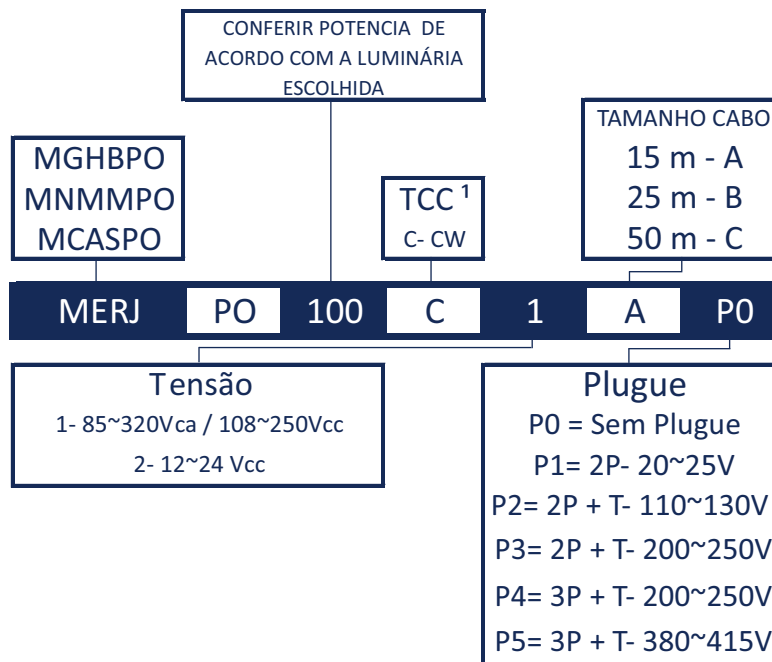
CONFERIR POTENCIA DE ACORDO COM A LUMINÁRIA ESCOLHIDA

MGHBPO
MNMMPO
MCASPO

TCC ¹
C- CW

TAMANHO CABO
15 m - A
25 m - B
50 m - C

| MERJ | PO | 100 | C | 1 | A | P0 |
|---|---|---|---|---|---|---|

Tensão
1- 85~320Vca / 108~250Vcc
2- 12~24 Vcc

Plugue
P0 = Sem Plugue
P1= 2P- 20~25V
P2= 2P + T- 110~130V
P3= 2P + T- 200~250V
P4= 3P + T- 200~250V
P5= 3P + T- 380~415V